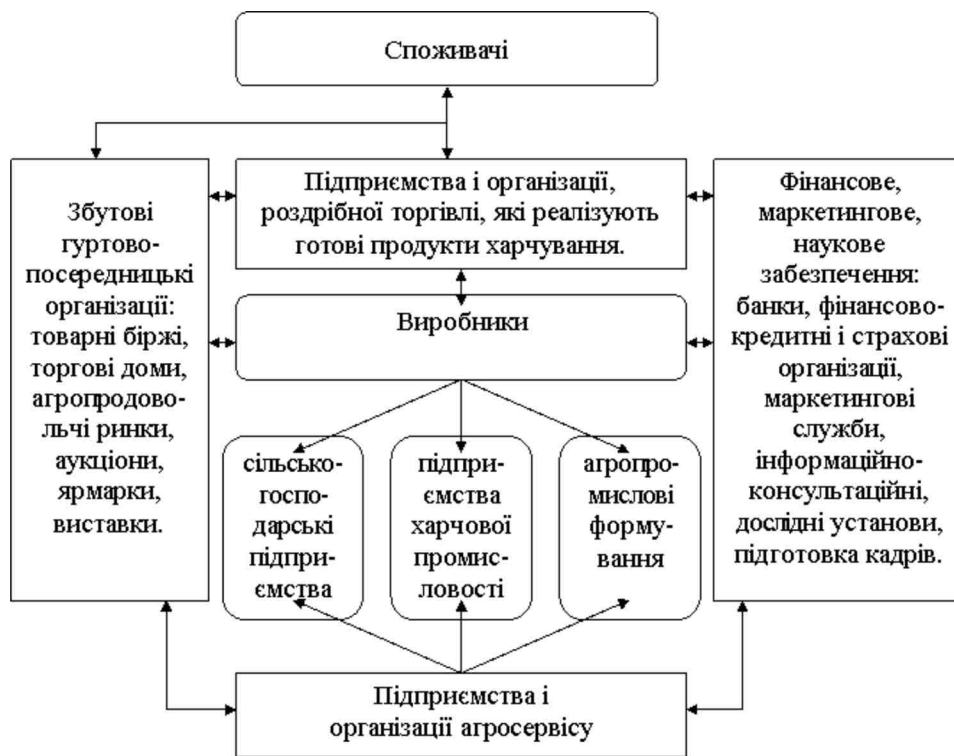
Споживачі

Збутові гуртово-посередницькі організації: товарні біржі, торгові доми, агропродовольчі ринки, аукціони, ярмарки, виставки.

Підприємства і організації, роздрібної торгівлі, які реалізують готові продукти харчування.

Фінансове, маркетингове, наукове забезпечення: банки, фінансово-кредитні і страхові організації, маркетингові служби, інформаційно-консультаційні, дослідні установи, підготовка кадрів.

Виробники

сільськогосподарські підприємства

підприємства харчової промисловості

агропромислові формування

Підприємства і організації агросервісу